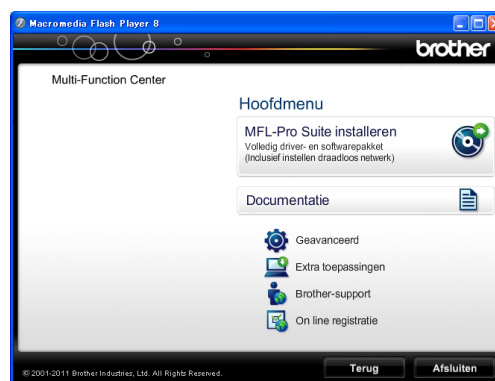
Macromedia Flash Player 8

brother

Multi-Function Center

Hoofdmenu

MFL-Pro Suite installeren
Volledig driver- en softwarepakket
(Inclusief instellen draadloos netwerk)

Documentatie

Geavanceerd

Extra toepassingen

Brother-support

On line registratie

© 2001-2011 Brother Industries, Ltd. All Rights Reserved.

Terug

Afsluiten